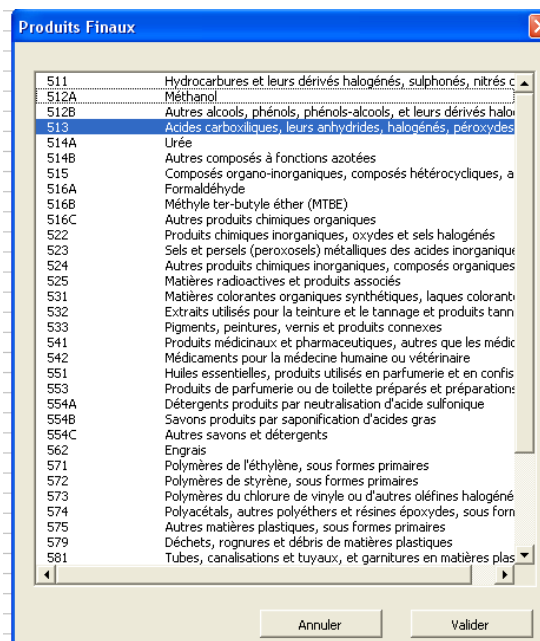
Produits Finaux

| | |
|---|---|
| 511 | Hydrocarbures et leurs dérivés halogénés, sulphonés, nitrés c |
| 512A | Méthanol |
| 512B | Autres alcools, phénols, phénols-alcools, et leurs dérivés halo |
| 513 | Acides carboxiliques, leurs anhydrides, halogénés, péroxydes |
| 514A | Urée |
| 514B | Autres composés à fonctions azotées |
| 515 | Composés organo-inorganiques, composés hétérocycliques, a |
| 516A | Formaldéhyde |
| 516B | Méthyle ter-butyle éther (MTBE) |
| 516C | Autres produits chimiques organiques |
| 522 | Produits chimiques inorganiques, oxydes et sels halogénés |
| 523 | Sels et persels (peroxosels) métalliques des acides inorganique |
| 524 | Autres produits chimiques inorganiques, composés organiques |
| 525 | Matières radioactives et produits associés |
| 531 | Matières colorantes organiques synthétiques, laques colorant |
| 532 | Extraits utilisés pour la teinture et le tannage et produits tann |
| 533 | Pigments, peintures, vernis et produits connexes |
| 541 | Produits médicinaux et pharmaceutiques, autres que les médic |
| 542 | Médicaments pour la médecine humaine ou vétérinaire |
| 551 | Huiles essentielles, produits utilisés en parfumerie et en confis |
| 553 | Produits de parfumerie ou de toilette préparés et préparations |
| 554A | Détergents produits par neutralisation d'acide sulfonique |
| 554B | Savons produits par saponification d'acides gras |
| 554C | Autres savons et détergents |
| 562 | Engrais |
| 571 | Polymères de l'éthylène, sous formes primaires |
| 572 | Polymères de styrène, sous formes primaires |
| 573 | Polymères du chlorure de vinyle ou d'autres oléfines halogéné |
| 574 | Polyacétals, autres polyéthers et résines époxydes, sous forn |
| 575 | Autres matières plastiques, sous formes primaires |
| 579 | Déchets, rognures et débris de matières plastiques |
| 581 | Tubes, canalisations et tuyaux, et garnitures en matières plas |

Annuler Valider